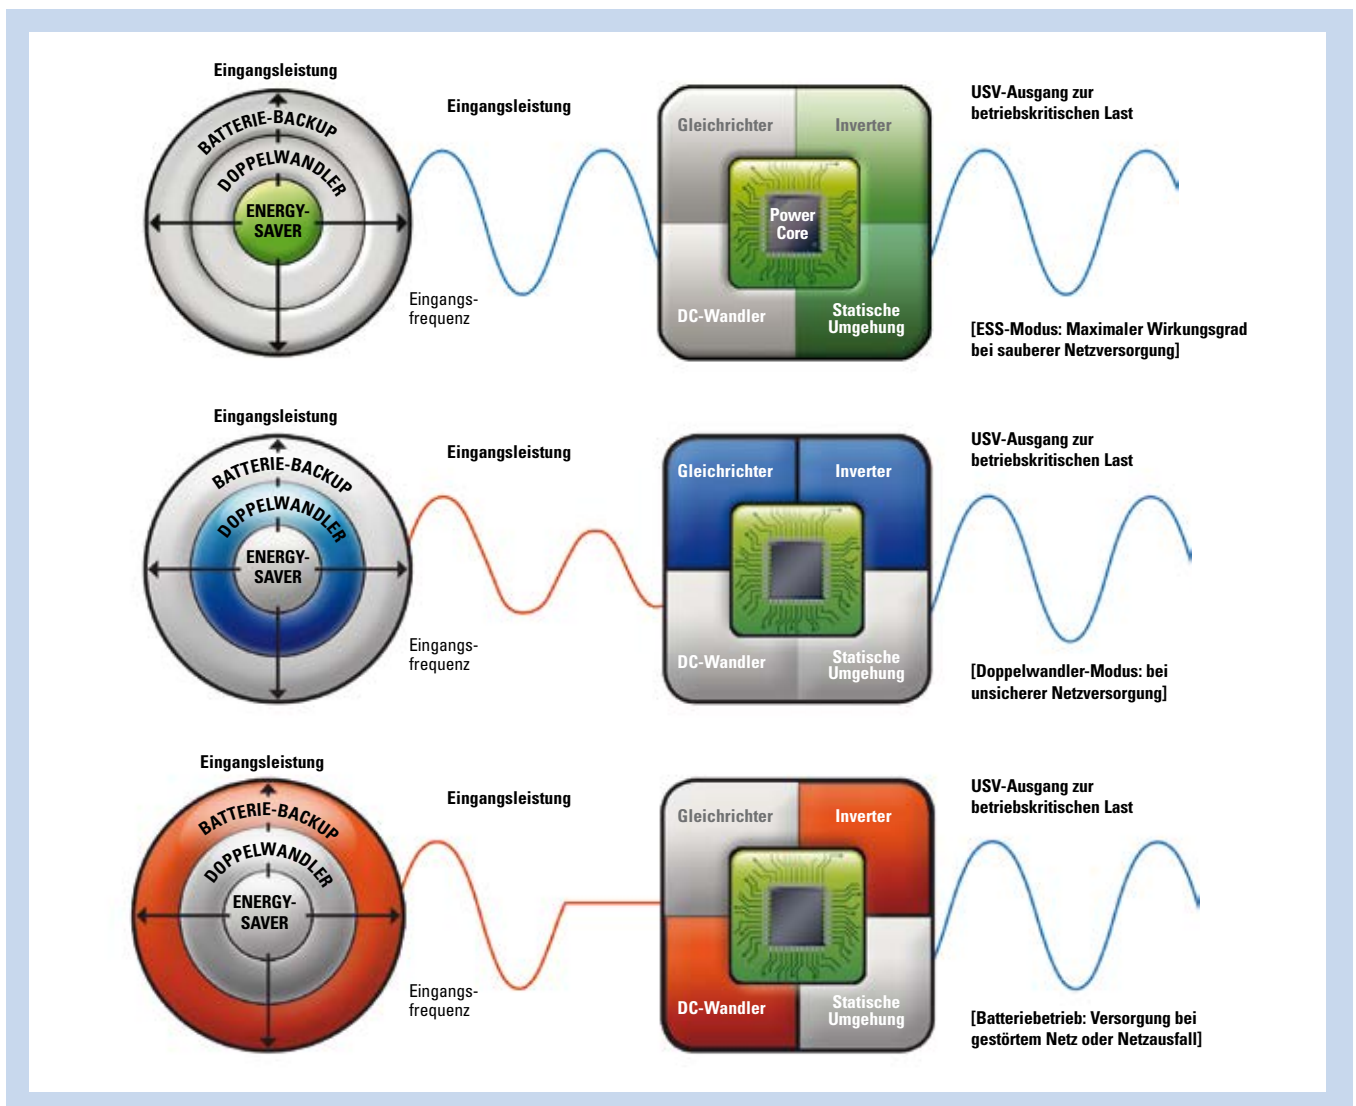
Eingangsleistung

BATTERIE-BACKUP
DOPPELWANDLER
ENERGY-SAVER

Eingangsleistung

Eingangsfrequenz

Gleichrichter
Inverter
Power Core
DC-Wandler
Statische Umgehung

USV-Ausgang zur betriebskritischen Last

[ESS-Modus: Maximaler Wirkungsgrad bei sauberer Netzversorgung]

Eingangsleistung

BATTERIE-BACKUP
DOPPELWANDLER
ENERGY-SAVER

Eingangsleistung

Eingangsfrequenz

Gleichrichter
Inverter
DC-Wandler
Statische Umgehung

USV-Ausgang zur betriebskritischen Last

[Doppelwandler-Modus: bei unsicherer Netzversorgung]

Eingangsleistung

BATTERIE-BACKUP
DOPPELWANDLER
ENERGY-SAVER

Eingangsleistung

Eingangsfrequenz

Gleichrichter
Inverter
DC-Wandler
Statische Umgehung

USV-Ausgang zur betriebskritischen Last

[Batteriebetrieb: Versorgung bei gestörtem Netz oder Netzausfall]